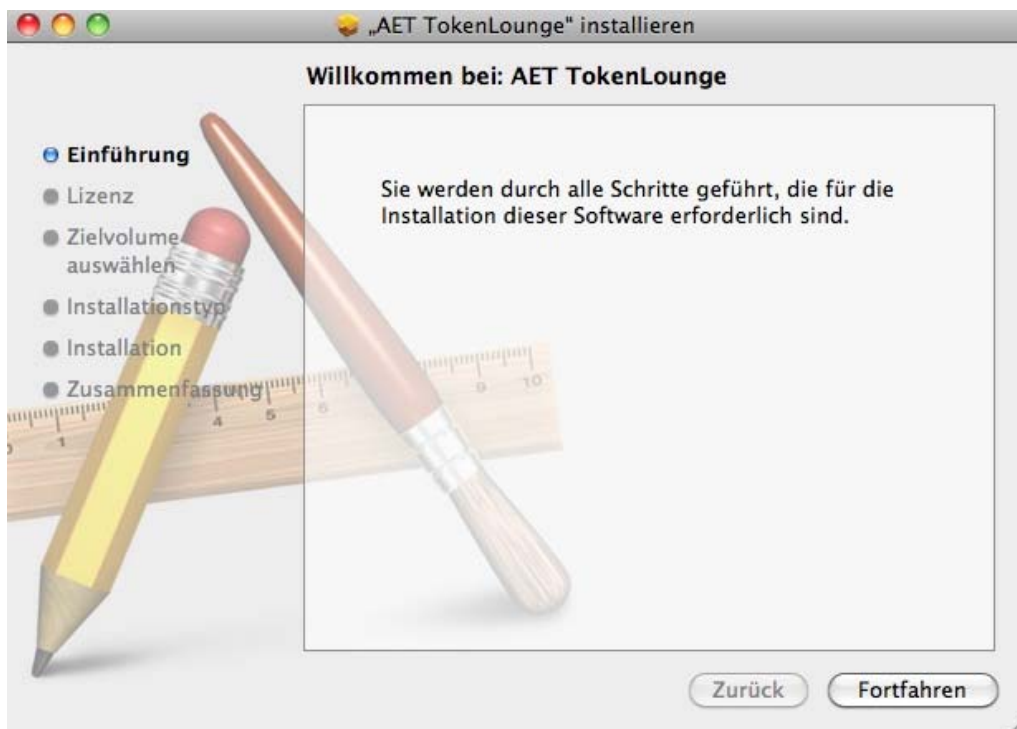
„AET TokenLounge" installieren

Willkommen bei: AET TokenLounge

Einführung
Lizenz
Zielvolume auswählen
Installationstyp
Installation
Zusammenfassung

Sie werden durch alle Schritte geführt, die für die Installation dieser Software erforderlich sind.

Zurück
Fortfahren